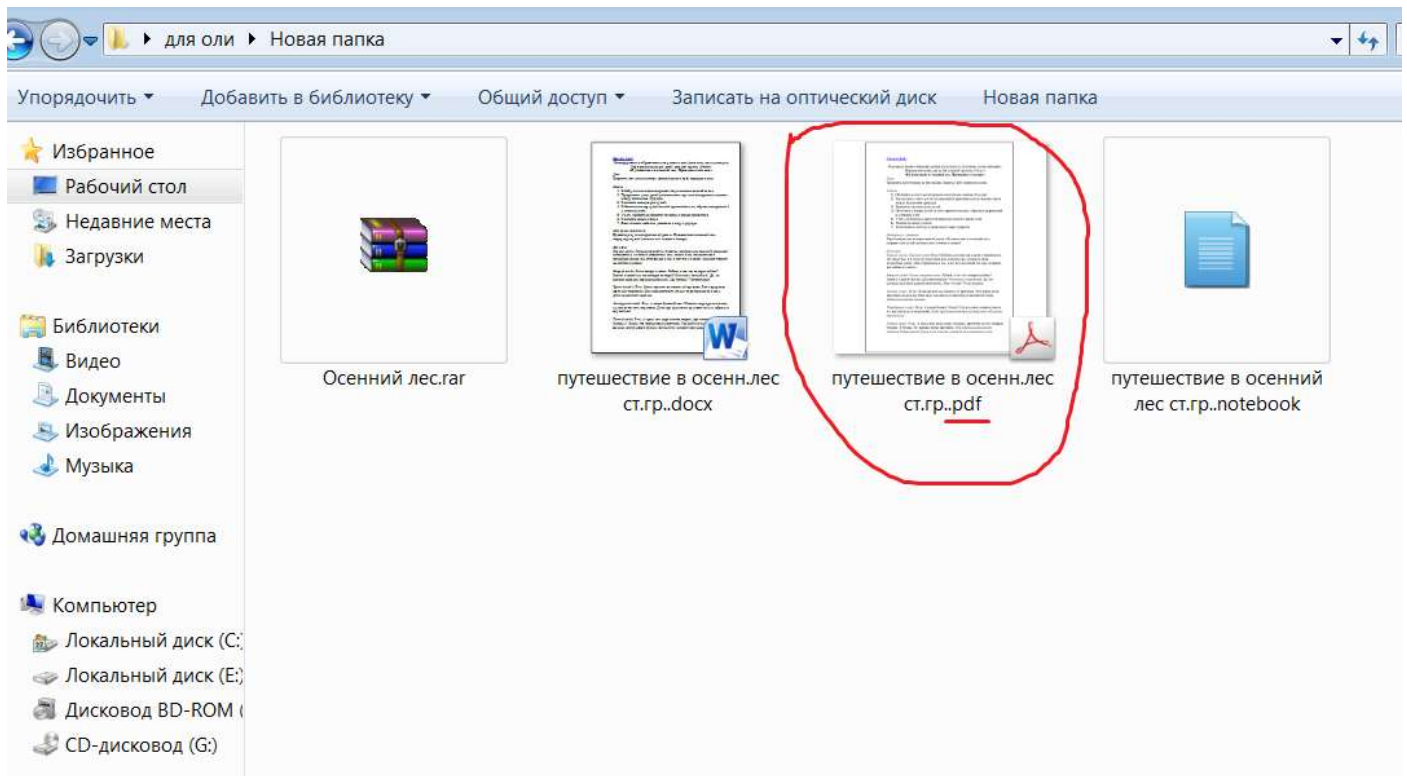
для оли ▸ Новая папка

Упорядочить ▾ Добавить в библиотеку ▾ Общий доступ ▾ Записать на оптический диск Новая папка

Избранное
Рабочий стол
Недавние места
Загрузки

Библиотеки
Видео
Документы
Изображения
Музыка

Домашняя группа

Компьютер
Локальный диск (C:)
Локальный диск (E:)
Дисковод BD-ROM (
CD-дисковод (G:)

Осенний лес.rar

путешествие в осенн.лес ст.гр..docx

путешествие в осенн.лес ст.гр..pdf

путешествие в осенний лес ст.гр..notebook